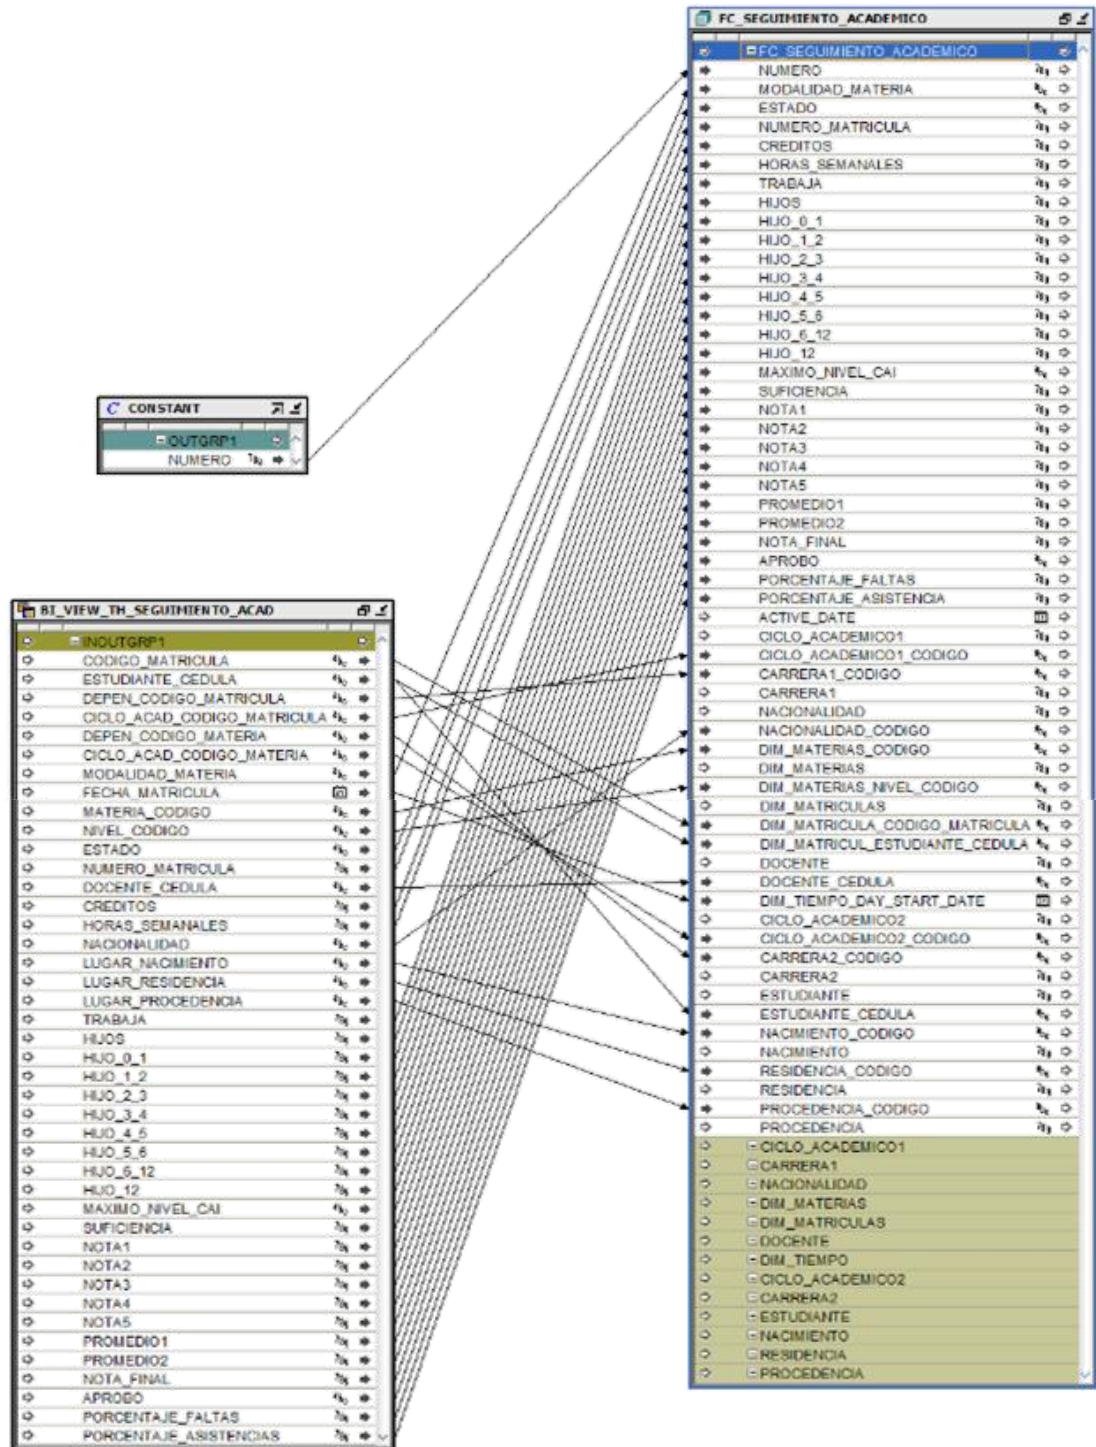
FC_SEGUIMIENTO_ACADEMICO
FC_SEGUIMIENTO_ACADEMICO
NUMERO
MODALIDAD_MATERIA
ESTADO
NUMERO_MATRICULA
CREDITOS
HORAS_SEMANALES
TRABAJA
HIJOS
HIJO_0_1
HIJO_1_2
HIJO_2_3
HIJO_3_4
HIJO_4_5
HIJO_5_6
HIJO_6_12
HIJO_12
MAXIMO_NIVEL_CAI
SUFICIENCIA
NOTA1
NOTA2
NOTA3
NOTA4
NOTA5
PROMEDIO1
PROMEDIO2
NOTA_FINAL
APROBO
PORCENTAJE_FALTAS
PORCENTAJE_ASISTENCIA
ACTIVE_DATE
CICLO_ACADEMICO1
CICLO_ACADEMICO1_CODIGO
CARRERA1_CODIGO
CARRERA1
NACIONALIDAD
NACIONALIDAD_CODIGO
DIM_MATERIAS_CODIGO
DIM_MATERIAS
DIM_MATERIAS_NIVEL_CODIGO
DIM_MATRICULAS
DIM_MATRICULA_CODIGO_MATRICULA
DIM_MATRICUL_ESTUDIANTE_CEDULA
DOCENTE
DOCENTE_CEDULA
DIM_TIEMPO_DAY_START_DATE
CICLO_ACADEMICO2
CICLO_ACADEMICO2_CODIGO
CARRERA2_CODIGO
CARRERA2
ESTUDIANTE
ESTUDIANTE_CEDULA
NACIMIENTO_CODIGO
NACIMIENTO
RESIDENCIA_CODIGO
RESIDENCIA
PROCEDENCIA_CODIGO
PROCEDENCIA
CICLO_ACADEMICO1
CARRERA1
NACIONALIDAD
DIM_MATERIAS
DIM_MATRICULAS
DOCENTE
DIM_TIEMPO
CICLO_ACADEMICO2
CARRERA2
ESTUDIANTE
NACIMIENTO
RESIDENCIA
PROCEDENCIA

CONSTANT
OUTGRP1
NUMERO

BI_VIEW_TH_SEGUIMIENTO_ACAD
INOUTGRP1
CODIGO_MATRICULA
ESTUDIANTE_CEDULA
DEPEN_CODIGO_MATRICULA
CICLO_ACAD_CODIGO_MATRICULA
DEPEN_CODIGO_MATERIA
CICLO_ACAD_CODIGO_MATERIA
MODALIDAD_MATERIA
FECHA_MATRICULA
MATERIA_CODIGO
NIVEL_CODIGO
ESTADO
NUMERO_MATRICULA
DOCENTE_CEDULA
CREDITOS
HORAS_SEMANALES
NACIONALIDAD
LUGAR_NACIMIENTO
LUGAR_RESIDENCIA
LUGAR_PROCEDENCIA
TRABAJA
HIJOS
HIJO_0_1
HIJO_1_2
HIJO_2_3
HIJO_3_4
HIJO_4_5
HIJO_5_6
HIJO_6_12
HIJO_12
MAXIMO_NIVEL_CAI
SUFICIENCIA
NOTA1
NOTA2
NOTA3
NOTA4
NOTA5
PROMEDIO1
PROMEDIO2
NOTA_FINAL
APROBO
PORCENTAJE_FALTAS
PORCENTAJE_ASISTENCIAS